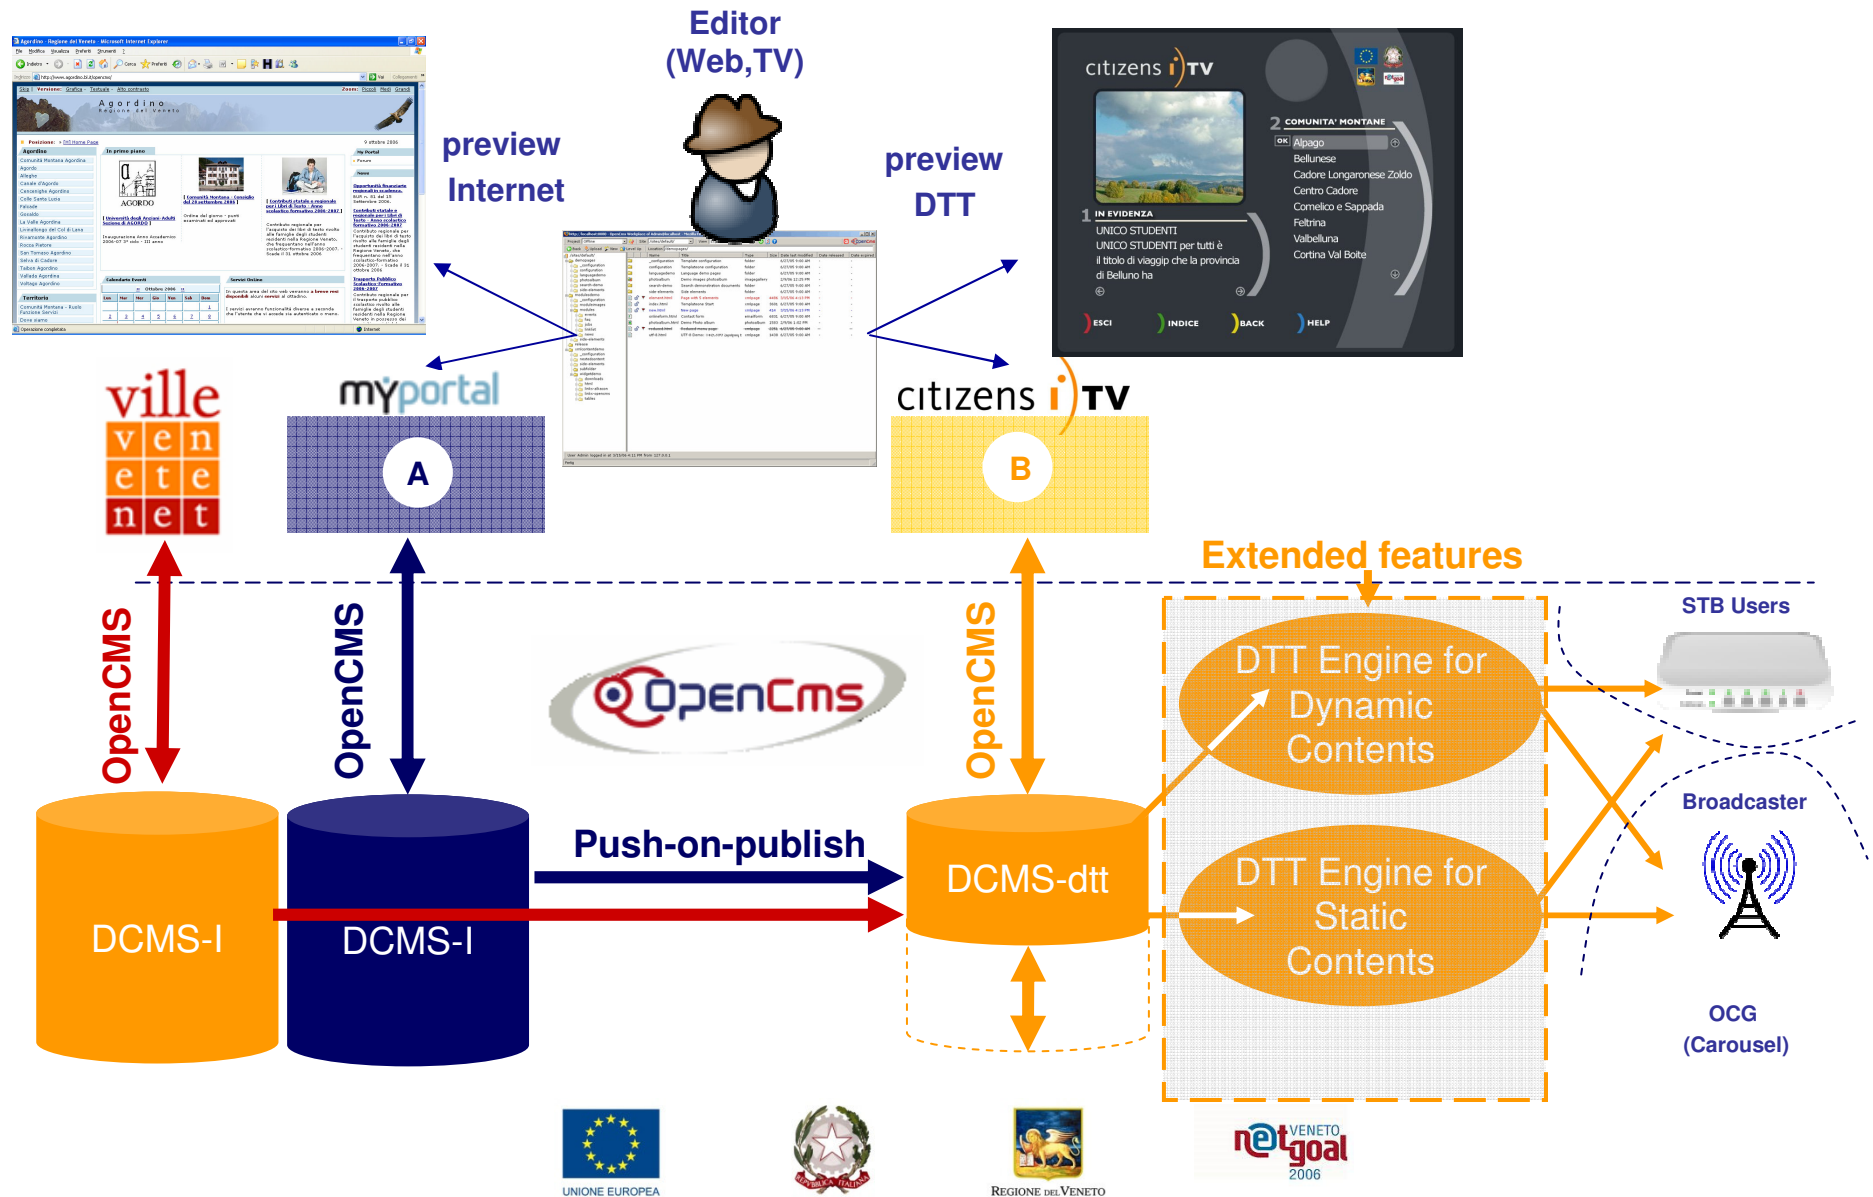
Editor (Web,TV)

preview Internet

preview DTT

citizens i TV

2 COMUNITA' MONTANE

OK Alpago
Bellunese
Cadore Longaronese Zoldo
Centro Cadore
Comelico e Sappada
Feltrina
Valbelluna
Cortina Val Boite

1 IN EVIDENZA
UNICO STUDENTI
UNICO STUDENTI per tutti è il titolo di viaggio che la provincia di Belluno ha

ESCI INDICE BACK HELP

Agordino Regione del Veneto

ville venete net

myportal

A

citizens i TV

B

Extended features

STB Users

OpenCMS

OpenCMS

OpenCms

OpenCMS

DTT Engine for Dynamic Contents

Broadcaster

Push-on-publish

DCMS-I

DCMS-I

DCMS-dtt

DTT Engine for Static Contents

OCG (Carousel)

UNIONE EUROPEA

REPUBBLICA ITALIANA

REGIONE DEL VENETO

net goal VENETO 2006